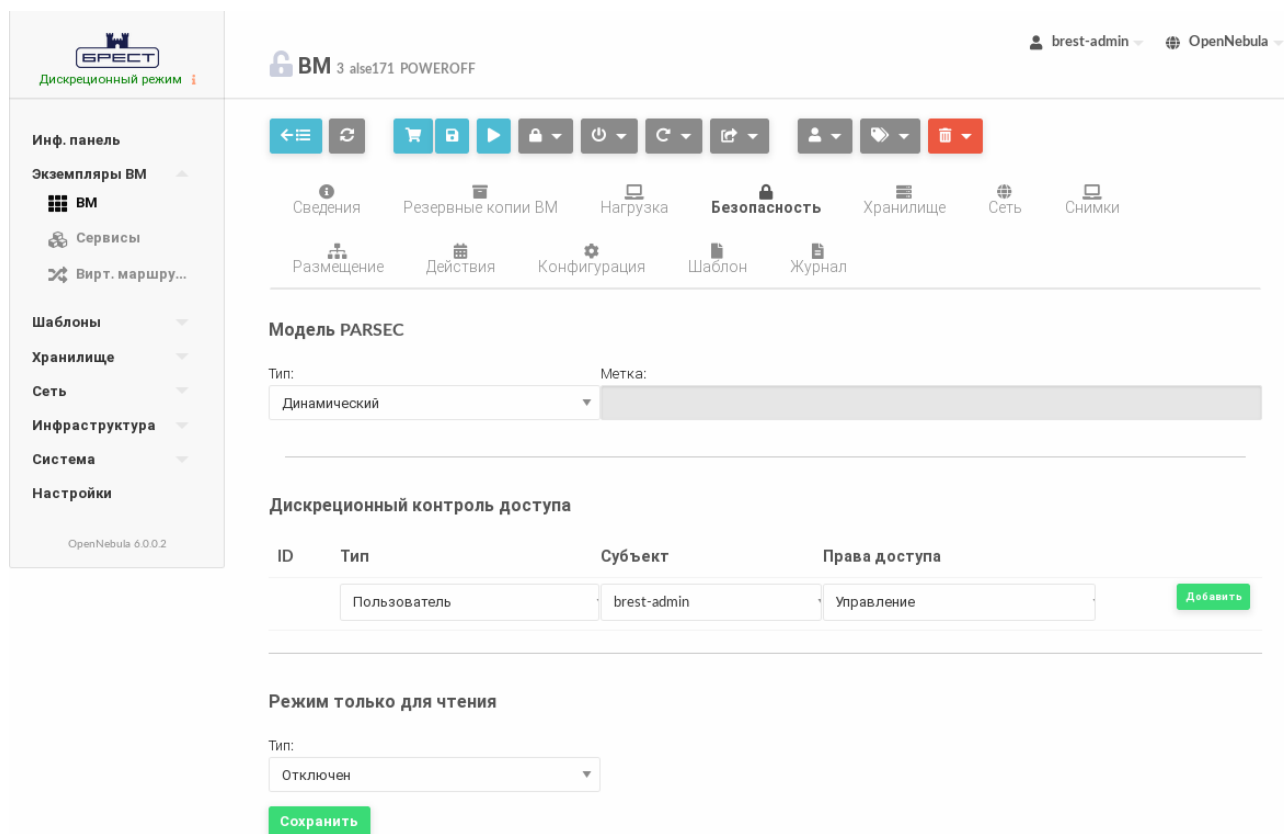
БРЕСТ
Дискреционный режим

Инф. панель
Экземпляры ВМ
ВМ
Сервисы
Вирт. маршру...
Шаблоны
Хранилище
Сеть
Инфраструктура
Система
Настройки

OpenNebula 6.0.0.2

ВМ 3 alse171 POWEROFF

brest-admin
OpenNebula

Сведения
Резервные копии ВМ
Нагрузка
Безопасность
Хранилище
Сеть
Снимки
Размещение
Действия
Конфигурация
Шаблон
Журнал

Модель PARSEC

Тип:
Динамический
Метка:

Дискреционный контроль доступа

| ID | Тип | Субъект | Права доступа | |
|---|---|---|---|---|
| | Пользователь | brest-admin | Управление | Добавить |

Режим только для чтения

Тип:
Отключен

Сохранить